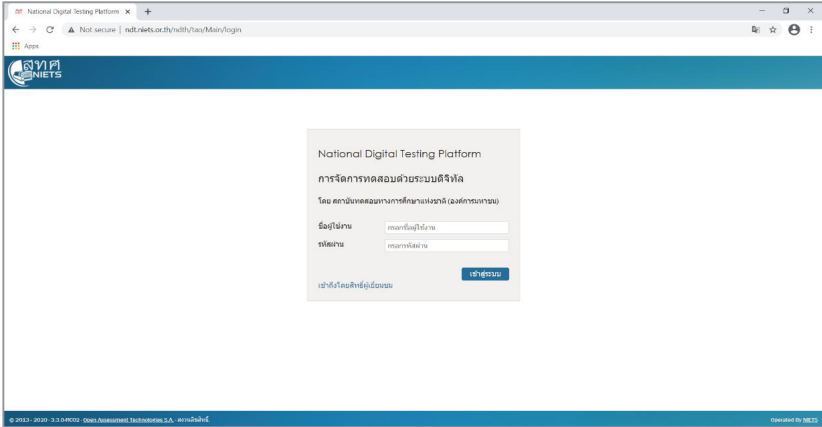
National Digital Testing Platform ×

Not secure | ndt.niets.or.th/ndth/tao/Main/login

Apps

สทศ NIETS

National Digital Testing Platform

การจัดการทดสอบด้วยระบบดิจิทัล

โดย สถาบันทดสอบทางการศึกษาแห่งชาติ (องค์การมหาชน)

ชื่อผู้ใช้งาน กรอกชื่อผู้ใช้งาน

รหัสผ่าน กรอกรหัสผ่าน

เข้าสู่ระบบ

เข้าถึงโดยสิทธิ์ผู้เยี่ยมชม

© 2013 - 2020 · 3.3.0-RC02 · Open Assessment Technologies S.A. · สงวนลิขสิทธิ์

Operated By NIETS